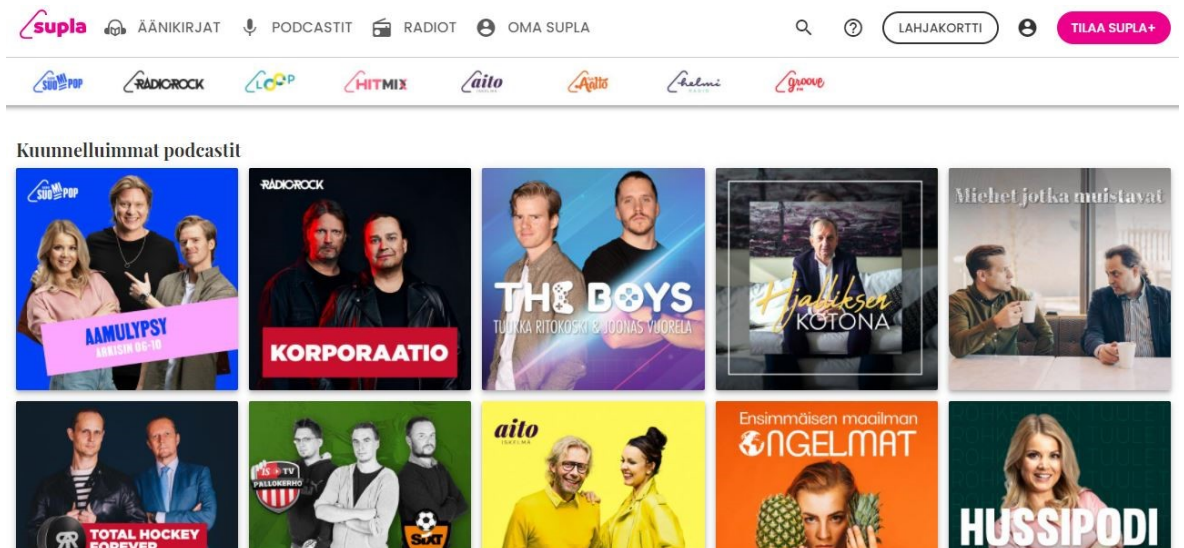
supla ÄÄNIKIRJAT PODCASTIT RADIOT OMA SUPLA LAHJAKORTTI TILAA SUPLA+

SUOMIPOP RADIOROCK LOOP HITMIX aito Aalto Kalmi Groove

Kuunnelluimmat podcastit

SUOMIPOP AAMULYPSY ARKISIN 06-10

RADIOROCK KORPORAATIO

THE BOYS TUUKKA RITOKOSKI & JOONAS VUORELA

Hjallikseen KOTONA

Miehet jotka muistavat

TOTAL HOCKEY FOREVER

IS TV PALLOKERHO

aito ISKELMÄ

Ensimmäisen maailman ONGELMAT

HUSSIPODI